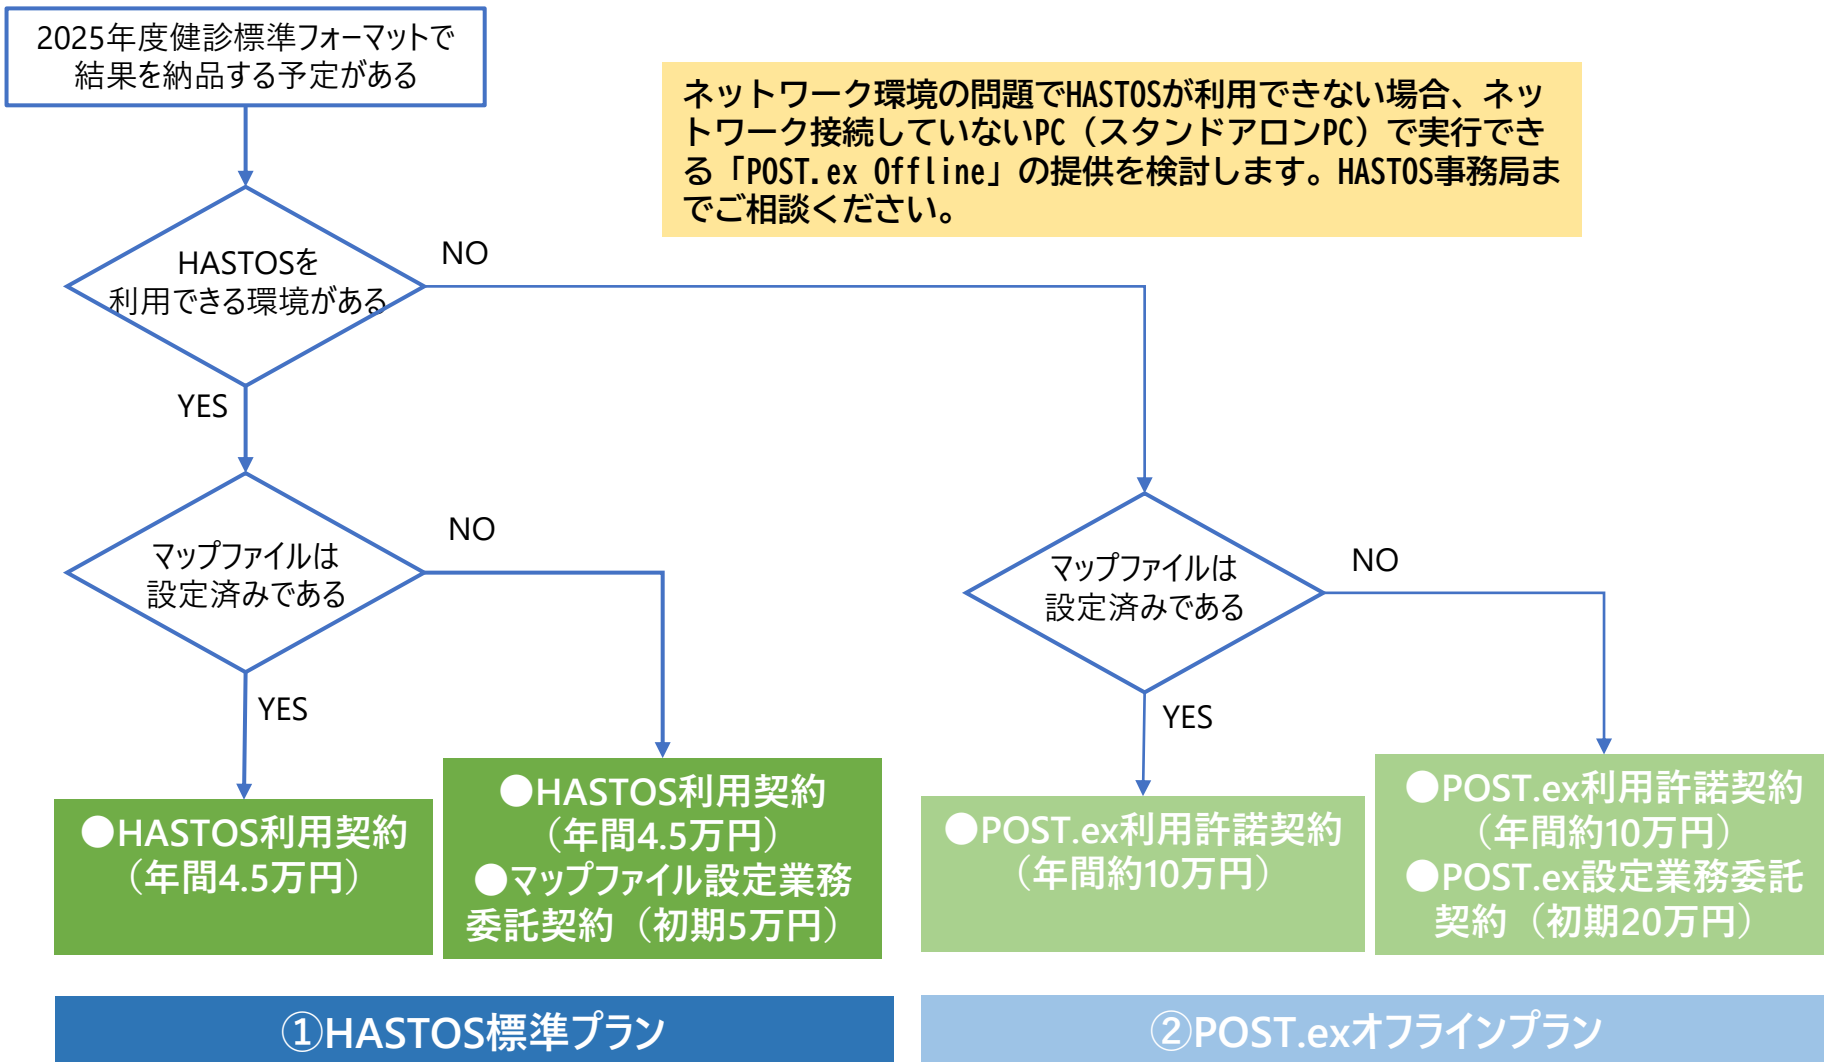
2025年度健診標準フォーマットで結果を納品する予定がある

ネットワーク環境の問題でHASTOSが利用できない場合、ネットワーク接続していないPC（スタンドアロンPC）で実行できる「POST.ex Offline」の提供を検討します。HASTOS事務局までご相談ください。

HASTOSを利用できる環境がある

NO

YES

マップファイルは設定済みである

NO

YES

マップファイルは設定済みである

NO

YES

●HASTOS利用契約（年間4.5万円）

●HASTOS利用契約（年間4.5万円）
●マップファイル設定業務委託契約（初期5万円）

●POST.ex利用許諾契約（年間約10万円）

●POST.ex利用許諾契約（年間約10万円）
●POST.ex設定業務委託契約（初期20万円）

①HASTOS標準プラン

②POST.exオフラインプラン